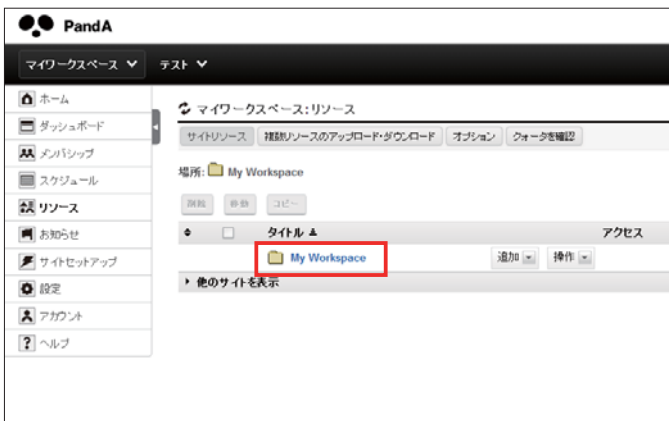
PandA

マイワークスペース ▼ テスト ▼

ホーム
ダッシュボード
メンバシップ
スケジュール
リソース
お知らせ
サイトセットアップ
設定
アカウント
ヘルプ

マイワークスペース:リソース

サイトリソース | 複数リソースのアップロード・ダウンロード | オプション | クォータを確認

場所: My Workspace

削除 | 移動 | コピー

| | | タイトル ▲ | | アクセス |
|---|---|---|---|---|
| | | My Workspace | 追加 ▾ 操作 ▾ | |

▸ 他のサイトを表示